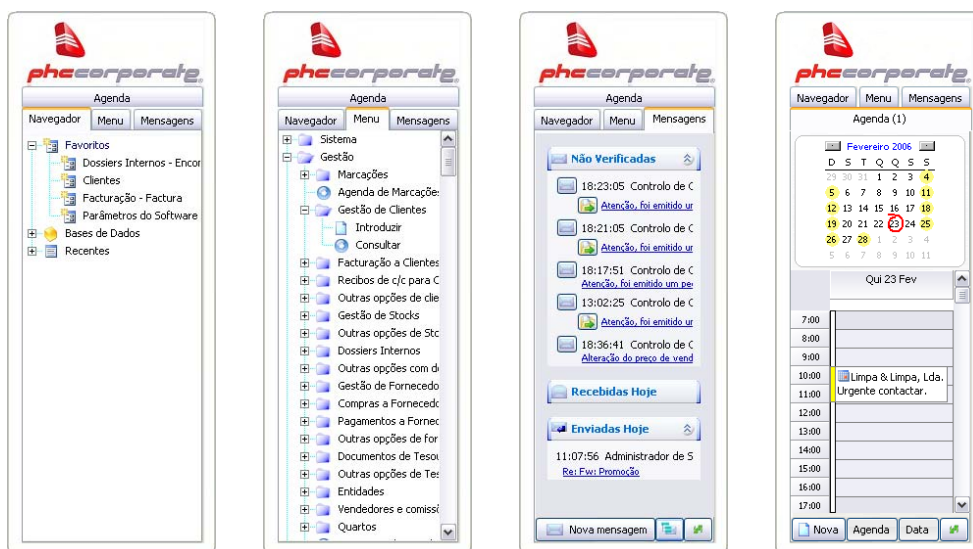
phccorporate

Agenda

Navegador | Menu | Mensagens

Favoritos
Dossiers Internos - Encor
Clientes
Facturação - Factura
Parâmetros do Software
Bases de Dados
Recentes

phccorporate

Agenda

Navegador | Menu | Mensagens

Sistema
Gestão
Marcações
Agenda de Marcações
Gestão de Clientes
Introduzir
Consultar
Facturação a Clientes
Recibos de c/c para C
Outras opções de clie
Gestão de Stocks
Outras opções de Sto
Dossiers Internos
Outras opções com do
Gestão de Fornecedo
Compras a Fornecedo
Pagamentos a Fornec
Outras opções de for
Documentos de Tesou
Outras opções de Tes
Entidades
Vendedores e comissõ
Quartos

phccorporate

Agenda

Navegador | Menu | Mensagens

Não Verificadas

18:23:05 Controlo de C
Atenção, foi emitido ur

18:21:05 Controlo de C
Atenção, foi emitido ur

18:17:51 Controlo de C
Atenção, foi emitido um pe

13:02:25 Controlo de C
Atenção, foi emitido ur

18:36:41 Controlo de C
Alteração do preço de vend

Recebidas Hoje

Enviadas Hoje

11:07:56 Administrador de S
Re: Fw: Promoção

Nova mensagem

phccorporate

Navegador | Menu | Mensagens

Agenda (1)

Fevereiro 2006

| D | S | T | Q | Q | S | S |
|---|---|---|---|---|---|---|
| 29 | 30 | 31 | 1 | 2 | 3 | 4 |
| 5 | 6 | 7 | 8 | 9 | 10 | 11 |
| 12 | 13 | 14 | 15 | 16 | 17 | 18 |
| 19 | 20 | 21 | 22 | 23 | 24 | 25 |
| 26 | 27 | 28 | 1 | 2 | 3 | 4 |
| 5 | 6 | 7 | 8 | 9 | 10 | 11 |

Qui 23 Fev

7:00
8:00
9:00
10:00 Limpa & Limpa, Lda. Urgente contactar.
11:00
12:00
13:00
14:00
15:00
16:00
17:00

Nova | Agenda | Data